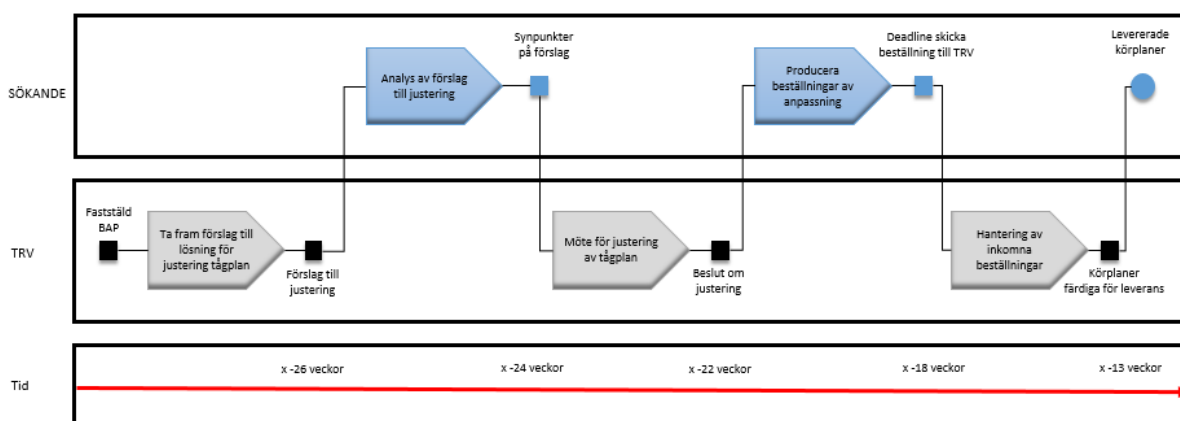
SÖKANDE

Analys av förslag till justering

Synpunkter på förslag

Producera beställningar av anpassning

Deadline skicka beställning till TRV

Levererade körplaner

TRV

Fastställd BAP

Ta fram förslag till lösning för justering tågplan

Förslag till justering

Möte för justering av tågplan

Beslut om justering

Hantering av inkomna beställningar

Körplaner färdiga för leverans

Tid

x -26 veckor

x -24 veckor

x -22 veckor

x -18 veckor

x -13 veckor